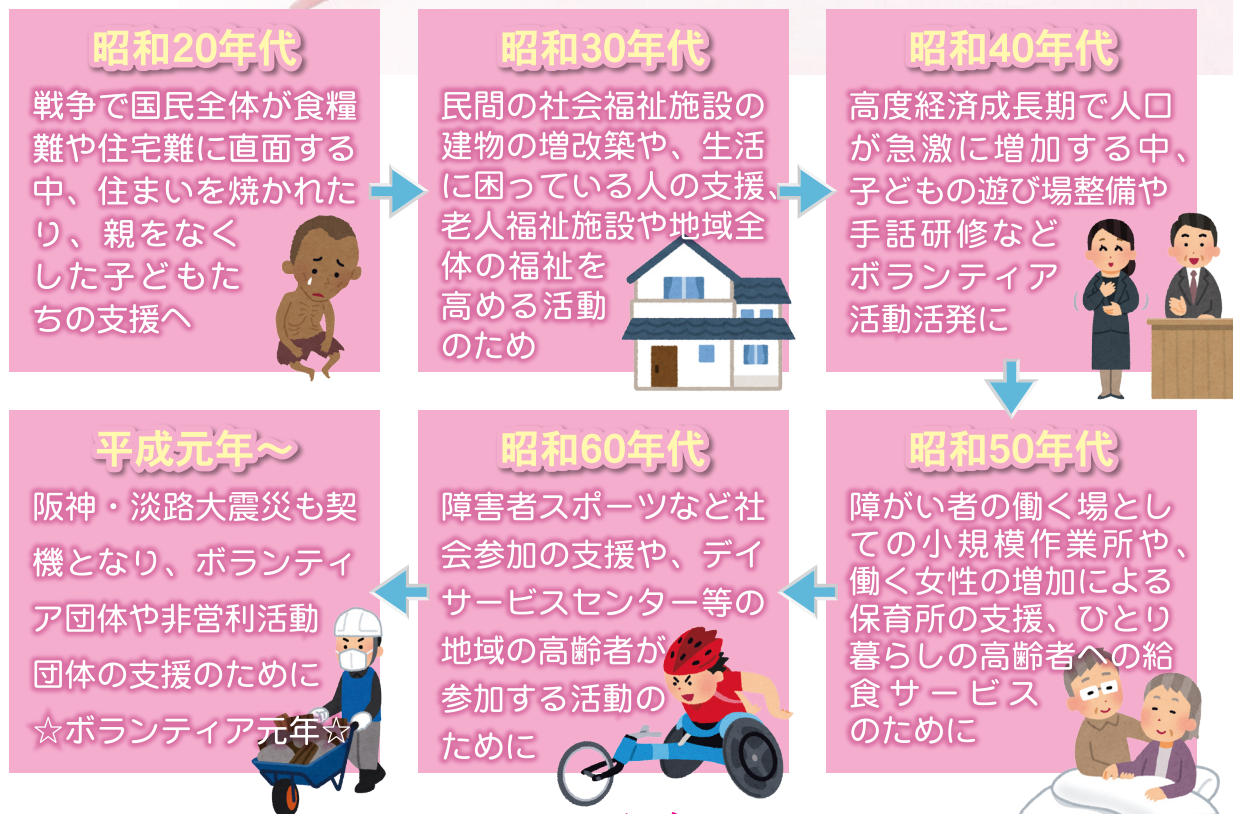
昭和20年代

戦争で国民全体が食糧難や住宅難に直面する中、住まいを焼かれたり、親をなくした子どもたちの支援へ

昭和30年代

民間の社会福祉施設の建物の増改築や、生活に困っている人の支援、老人福祉施設や地域全体の福祉を高める活動のため

昭和40年代

高度経済成長期で人口が急激に増加する中、子どもの遊び場整備や手話研修などボランティア活動活発に

昭和50年代

障がい者の働く場としての小規模作業所や、働く女性の増加による保育所の支援、ひとり暮らしの高齢者への給食サービスのために

昭和60年代

障害者スポーツなど社会参加の支援や、デイサービスセンター等の地域の高齢者が参加する活動のために

平成元年〜

阪神・淡路大震災も契機となり、ボランティア団体や非営利活動団体の支援のために
☆ボランティア元年☆